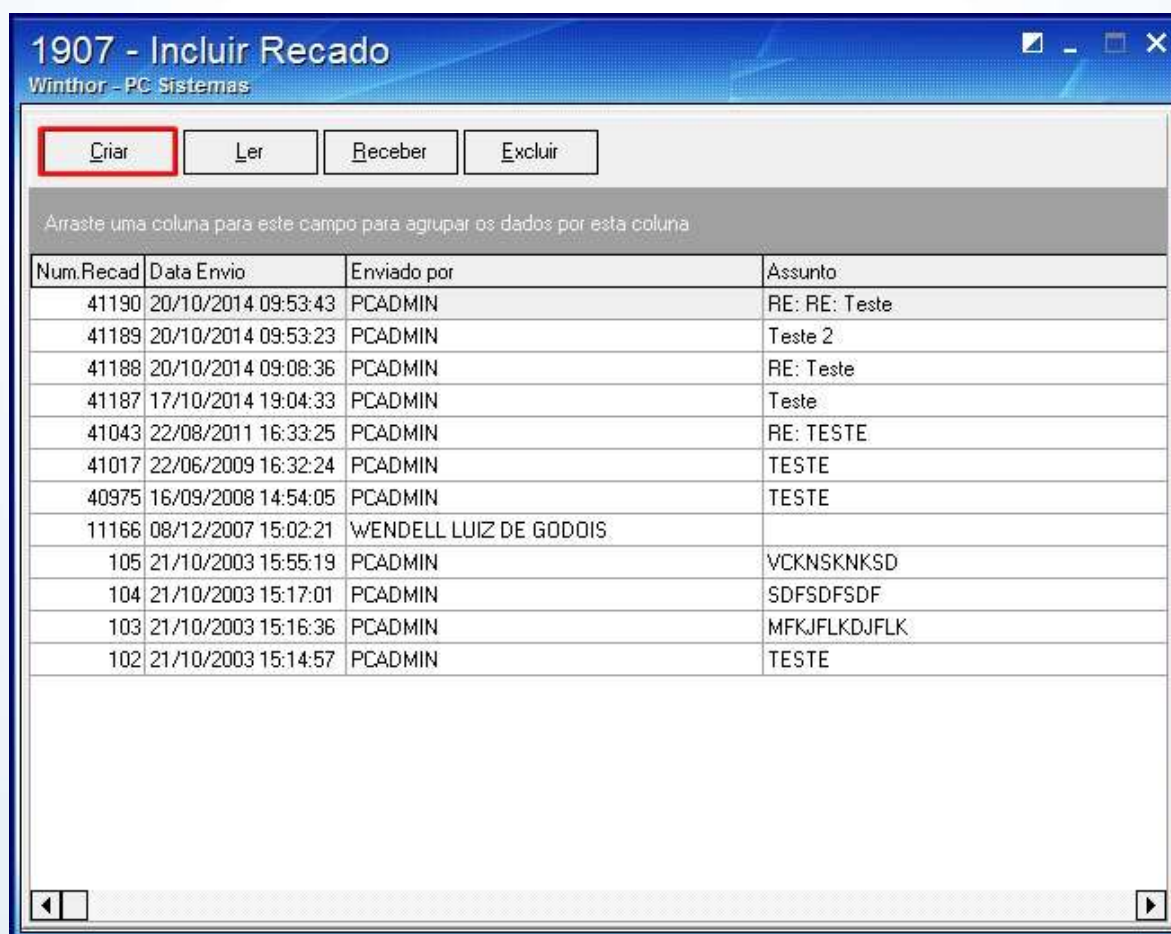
1907 - Incluir Recado
Winthor - PC Sistemas

Criar | Ler | Receber | Excluir

Arraste uma coluna para este campo para agrupar os dados por esta coluna

| Num.Recad | Data Envio | Enviado por | Assunto |
|---|---|---|---|
| 41190 | 20/10/2014 09:53:43 | PCADMIN | RE: RE: Teste |
| 41189 | 20/10/2014 09:53:23 | PCADMIN | Teste 2 |
| 41188 | 20/10/2014 09:08:36 | PCADMIN | RE: Teste |
| 41187 | 17/10/2014 19:04:33 | PCADMIN | Teste |
| 41043 | 22/08/2011 16:33:25 | PCADMIN | RE: TESTE |
| 41017 | 22/06/2009 16:32:24 | PCADMIN | TESTE |
| 40975 | 16/09/2008 14:54:05 | PCADMIN | TESTE |
| 11166 | 08/12/2007 15:02:21 | WENDELL LUIZ DE GODOIS | |
| 105 | 21/10/2003 15:55:19 | PCADMIN | VCKNSKNKSD |
| 104 | 21/10/2003 15:17:01 | PCADMIN | SDFSDFSDF |
| 103 | 21/10/2003 15:16:36 | PCADMIN | MFKJFLKDJFLK |
| 102 | 21/10/2003 15:14:57 | PCADMIN | TESTE |